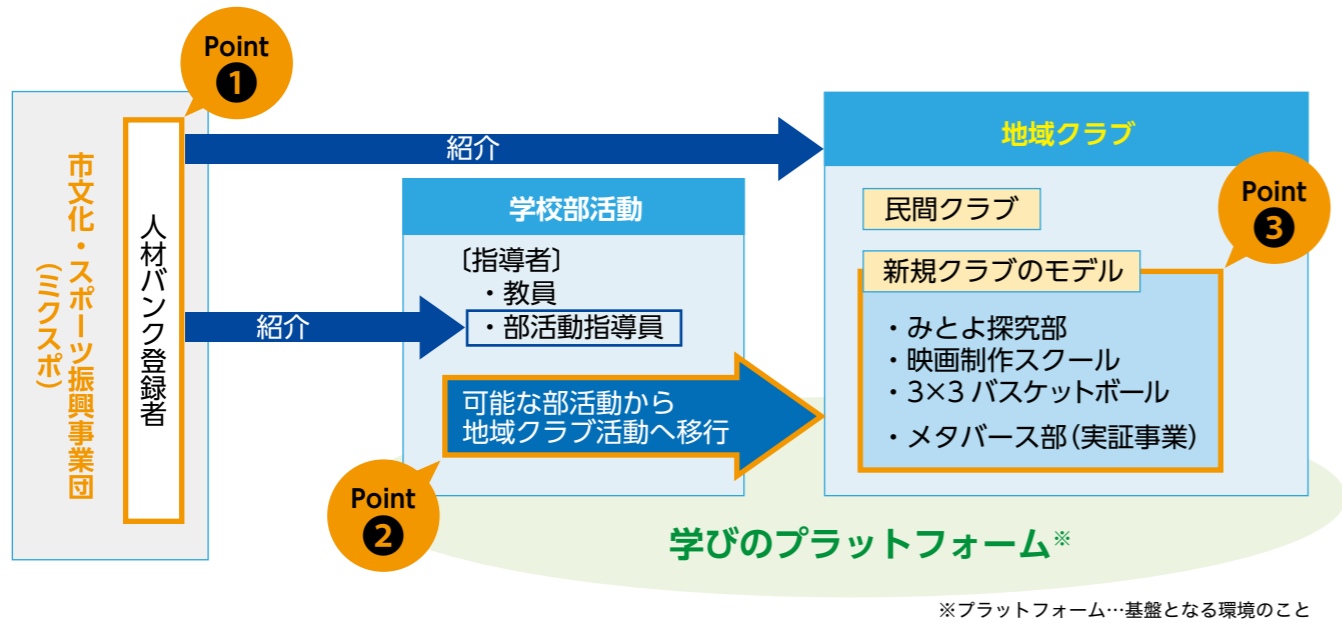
Point
❶

市文化・スポーツ振興事業団（ミクスポ）

人材バンク登録者

紹介

地域クラブ

学校部活動

〔指導者〕
・教員
・部活動指導員

紹介

民間クラブ

Point
❸

新規クラブのモデル

・みとよ探究部
・映画制作スクール
・3×3 バスケットボール
・メタバース部（実証事業）

可能な部活動から地域クラブ活動へ移行

Point
❷

学びのプラットフォーム※

※プラットフォーム…基盤となる環境のこと